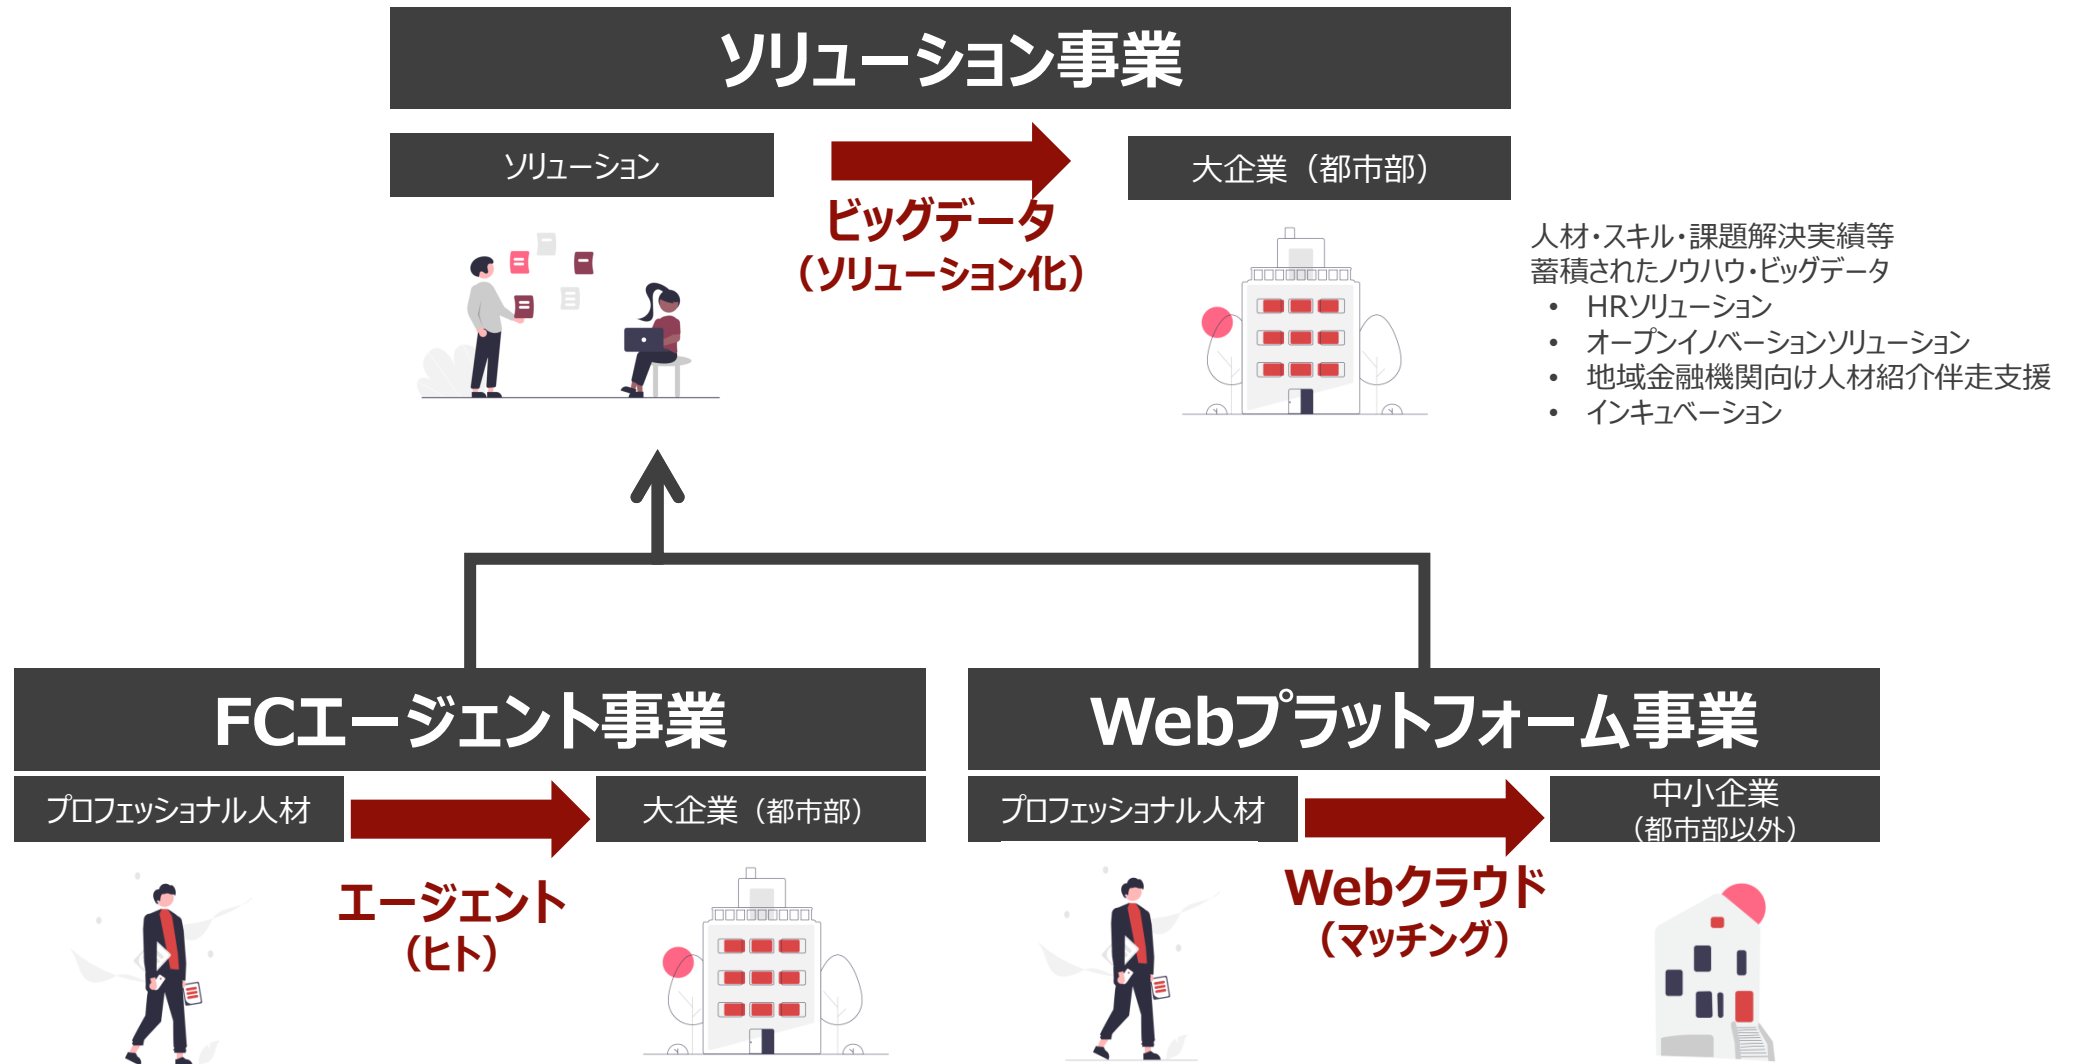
ソリューション事業

ソリューション

ビッグデータ
（ソリューション化）

大企業（都市部）

人材・スキル・課題解決実績等
蓄積されたノウハウ・ビッグデータ
• HRソリューション
• オープンイノベーションソリューション
• 地域金融機関向け人材紹介伴走支援
• インキュベーション

FCエージェント事業

プロフェッショナル人材

エージェント
（ヒト）

大企業（都市部）

Webプラットフォーム事業

プロフェッショナル人材

Webクラウド
（マッチング）

中小企業
（都市部以外）